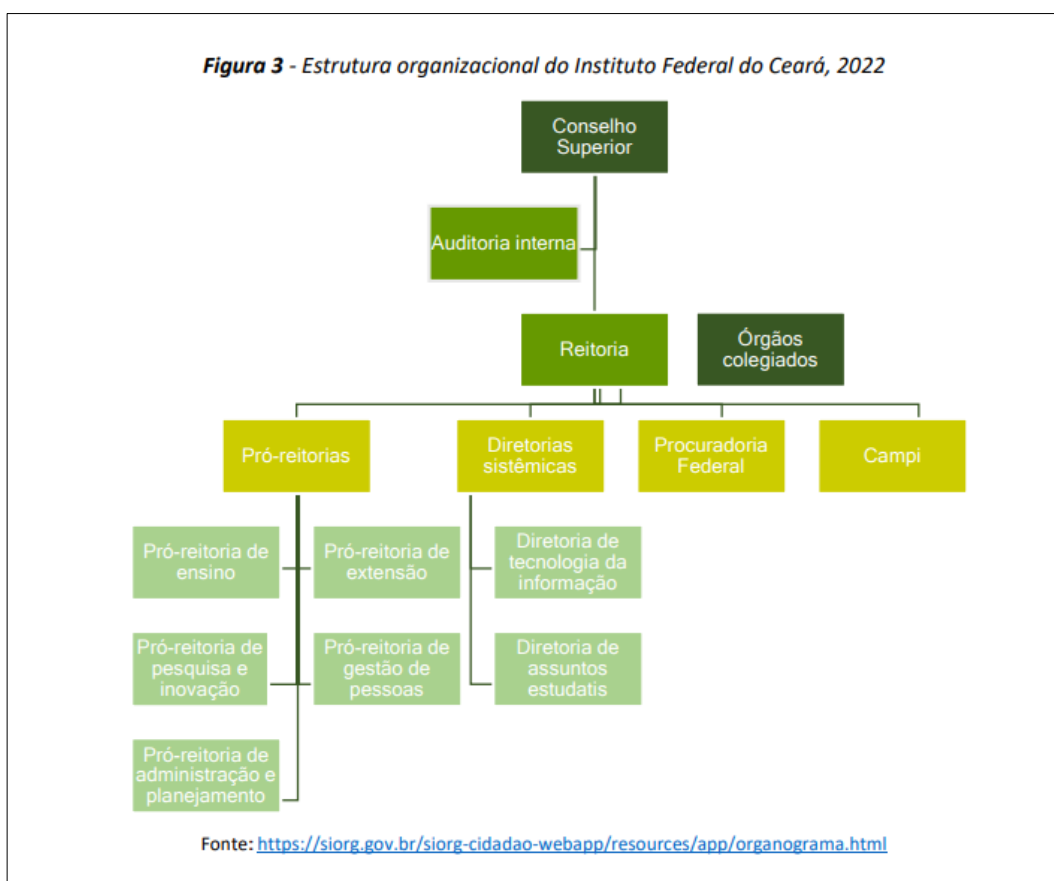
**Figura 3** - Estrutura organizacional do Instituto Federal do Ceará, 2022

Conselho Superior

Auditoria interna

Reitoria

Órgãos colegiados

Pró-reitorias

Diretorias sistêmicas

Procuradoria Federal

Campi

Pró-reitoria de ensino

Pró-reitoria de extensão

Pró-reitoria de pesquisa e inovação

Pró-reitoria de gestão de pessoas

Pró-reitoria de administração e planejamento

Diretoria de tecnologia da informação

Diretoria de assuntos estudatis

Fonte: https://siorg.gov.br/siorg-cidadao-webapp/resources/app/organograma.html